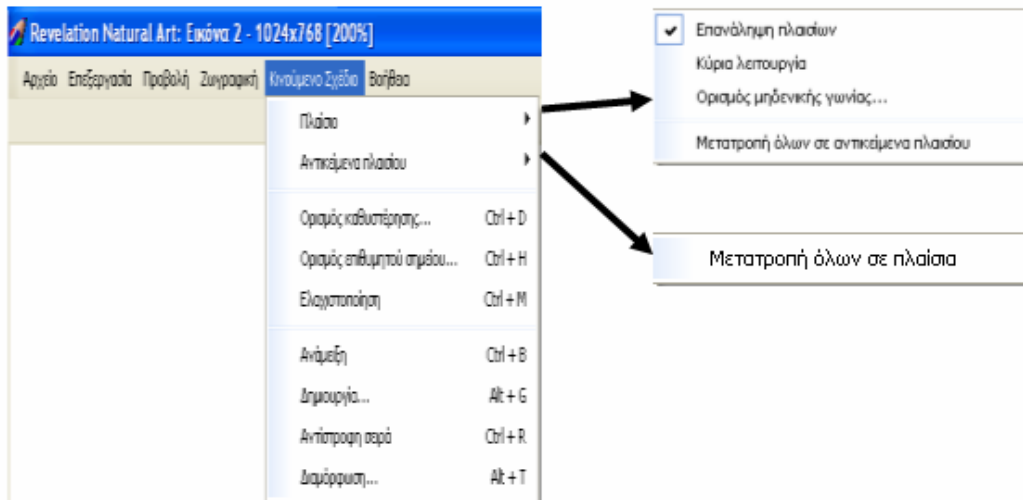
Revelation Natural Art: Εικόνα 2 - 1024x768 [200%]

Αρχείο Επεξεργασία Προβολή Ζωγραφική Κινούμενο Σχέδιο Βοήθεια

Πλαίσιο
Αντικείμενα πλαισίου

Ορισμός καθυστέρησης... Ctrl + D
Ορισμός επιθυμητού σημείου... Ctrl + H
Ελαχιστοποίηση Ctrl + M

Ανάμειξη Ctrl + B
Δημιουργία... Alt + G
Αντίστροφη σειρά Ctrl + R
Διαμόρφωση... Alt + T

✔ Επανάληψη πλαισίων
Κύρια λειτουργία
Ορισμός μηδενικής γωνίας...

Μετατροπή όλων σε αντικείμενα πλαισίου

Μετατροπή όλων σε πλαίσια